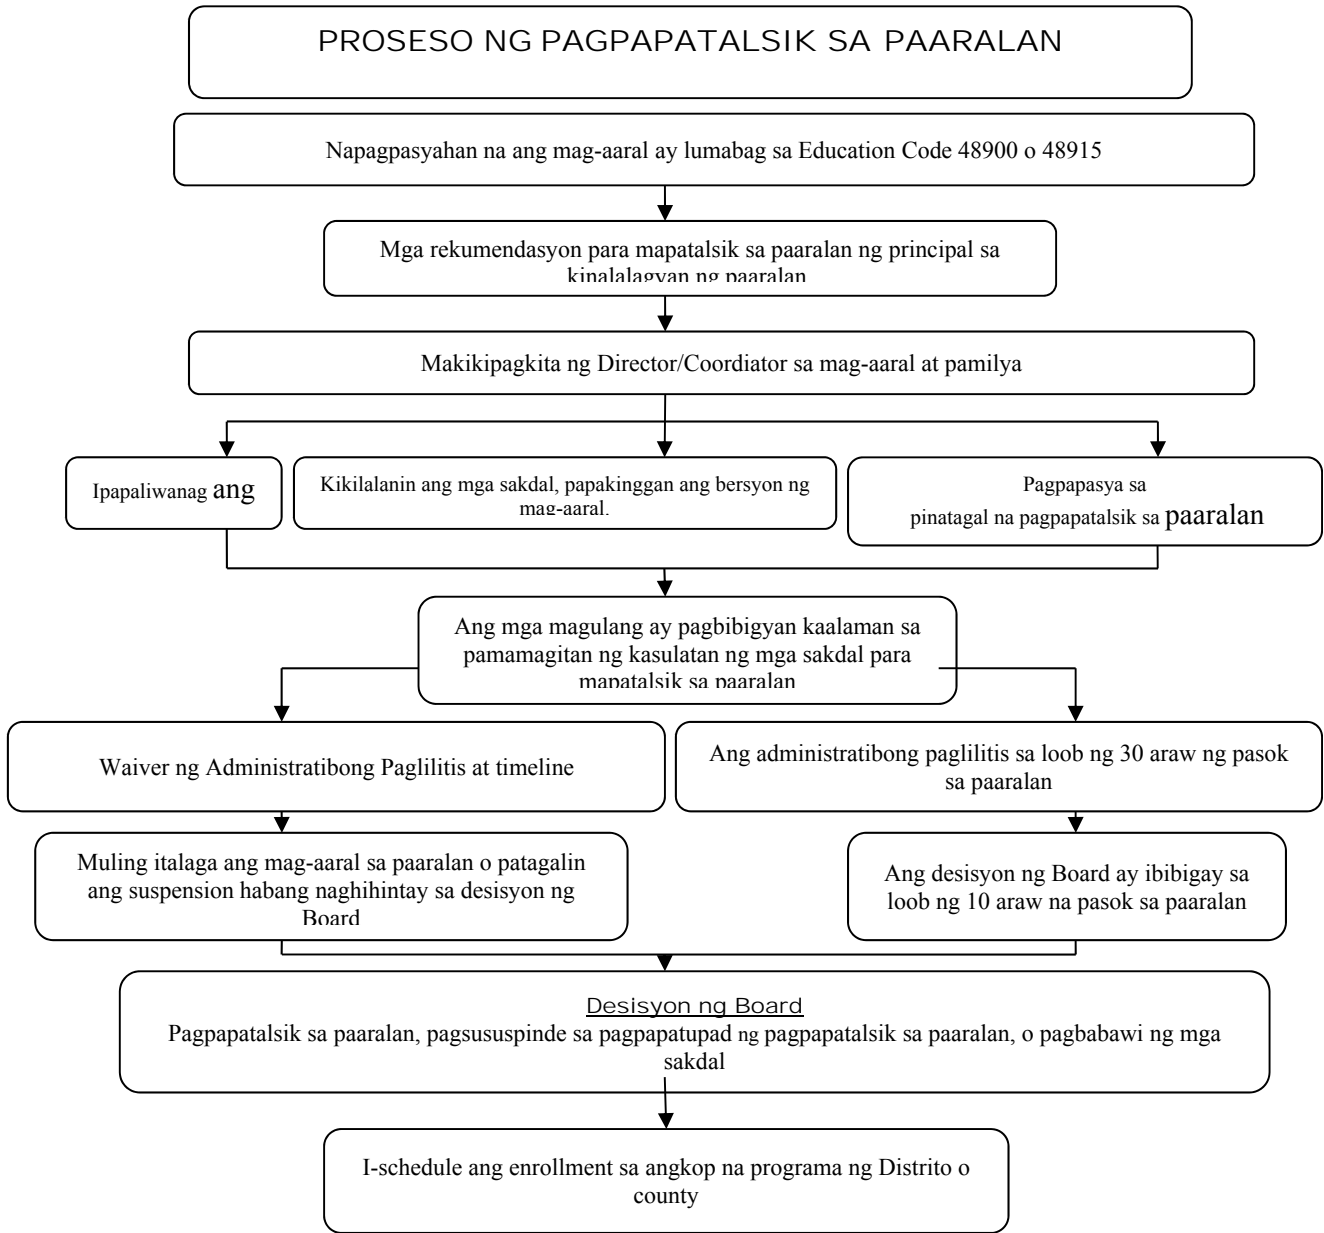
PROSESO NG PAGPAPATALSIK SA PAARALAN

Napagpasyahan na ang mag-aaral ay lumabag sa Education Code 48900 o 48915

Mga rekumendasyon para mapatalsik sa paaralan ng principal sa kinalalagyan ng paaralan

Makikipagkita ng Director/Coordiator sa mag-aaral at pamilya

Ipapaliwanag ang

Kikilalanin ang mga sakdal, papakinggan ang bersyon ng mag-aaral.

Pagpapasya sa pinatagal na pagpapatalsik sa paaralan

Ang mga magulang ay pagbibigyan kaalaman sa pamamagitan ng kasulatan ng mga sakdal para mapatalsik sa paaralan

Waiver ng Administratibong Paglilitis at timeline

Ang administratibong paglilitis sa loob ng 30 araw ng pasok sa paaralan

Muling italaga ang mag-aaral sa paaralan o patagalin ang suspension habang naghihintay sa desisyon ng Board

Ang desisyon ng Board ay ibibigay sa loob ng 10 araw na pasok sa paaralan

Desisyon ng Board
Pagpapatalsik sa paaralan, pagsususpinde sa pagpapatupad ng pagpapatalsik sa paaralan, o pagbabawi ng mga sakdal

I-schedule ang enrollment sa angkop na programa ng Distrito o county